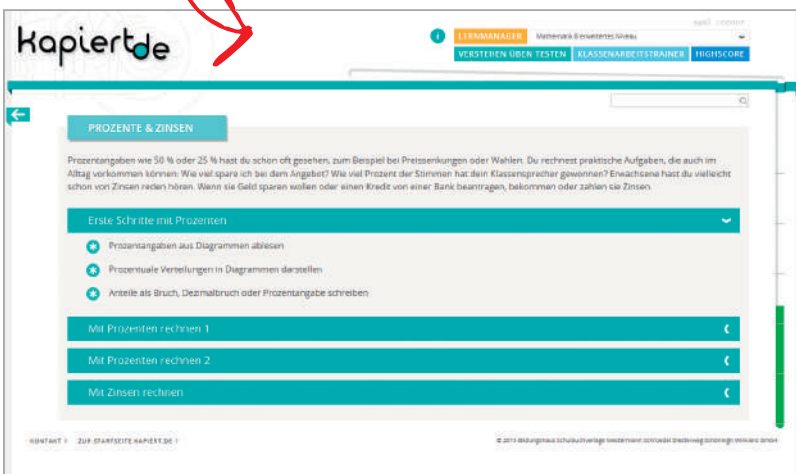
kapiert.de

LERNMANAGER Mathematik Erweitertes Niveau

VERSTEHEN ÜBEN TESTEN KLASSENARBEITSTRAINER HIGHSCORE

PROZENTE & ZINSEN

Prozentangaben wie 50 % oder 25 % hast du schon oft gesehen, zum Beispiel bei Preissenkungen oder Wahlen. Du rechnest praktische Aufgaben, die auch im Alltag vorkommen können: Wie viel spare ich bei dem Angebot? Wie viel Prozent der Stimmen hat dein Klassensprecher gewonnen? Erwachsene hast du vielleicht schon von Zinsen reden hören. Wenn sie Geld sparen wollen oder einen Kredit von einer Bank beantragen, bekommen oder zahlen sie Zinsen.

Erste Schritte mit Prozenten

Prozentangaben aus Diagrammen ablesen

Prozentuale Verteilungen in Diagrammen darstellen

Anteile als Bruch, Dezimalbruch oder Prozentangabe schreiben

Mit Prozenten rechnen 1

Mit Prozenten rechnen 2

Mit Zinsen rechnen

KONTAKT | ZUR STARTSEITE KAPIERT.DE |

© 2015 Bildungshaus Schulbuchverlage Westermann Schroedel Diesterweg Schöningh Winklers GmbH